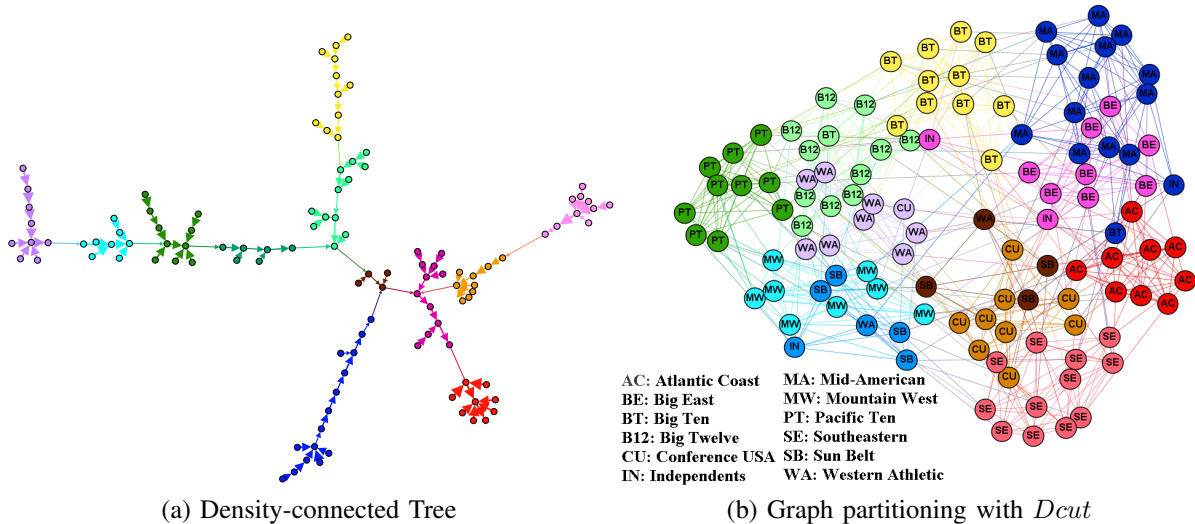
BT BT BT BT BT BT BT BT BT BT BT BT
MA MA MA MA MA MA MA MA MA MA MA MA MA
B12 B12 B12 B12 B12 B12 B12 B12 B12 B12 B12 B12
IN IN IN IN
BE BE BE BE BE BE BE BE BE BE BE
PT PT PT PT PT PT PT PT PT PT
WA WA WA WA WA WA WA WA WA WA WA
CU CU CU CU CU CU CU CU CU CU CU
AC AC AC AC AC AC AC AC AC
BT
MW MW MW MW MW MW MW MW
SB SB SB SB SB SB SB
SE SE SE SE SE SE SE SE SE SE SE SE

AC: Atlantic Coast
BE: Big East
BT: Big Ten
B12: Big Twelve
CU: Conference USA
IN: Independents
MA: Mid-American
MW: Mountain West
PT: Pacific Ten
SE: Southeastern
SB: Sun Belt
WA: Western Athletic

(a) Density-connected Tree

(b) Graph partitioning with $Dcut$